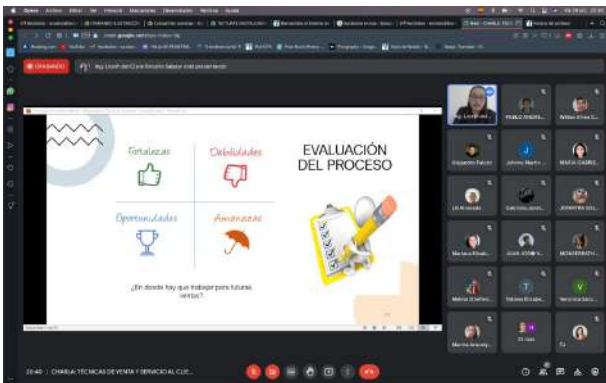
GRABANDO

Ing. Lisseth del C. ... está presentando

Fortalezas

Debilidades

EVALUACIÓN DEL PROCESO

Oportunidades

Amenazas

¿En donde hay que trabajar para futuras ventas?

Ing. Lisseth del...

Pablo Andrés...

William Alexis...

Alejandro Falcon

Johnny Martin...

MARIA GABRIEL...

Lili Acosta

Gabriela...

JENNIFER DEL...

Mariana Elizab...

JUAN JOSE R...

MONSERRATH...

Melina Stefan...

Helena Elizabe...

Veronica Sara...

Marina Aracely...

Ec Gab

Tú

20:40 | CHARLA: TÉCNICAS DE VENTA Y SERVICIO AL CLIE...